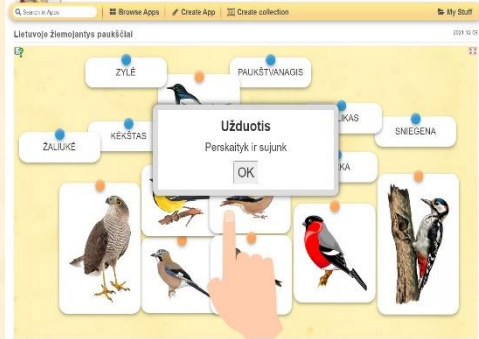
Search in Apps | Browse Apps | Create App | Create collection | My Stuff

Lietuvoje žiemojantys paukščiai

2021 12 09

ZYLĖ

PAUKŠTVANAGIS

KĖKŠTAS

ŽALIUKĖ

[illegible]LIKAS

SNIEGENA

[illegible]KA

Užduotis

Perskaityk ir sujunk

OK